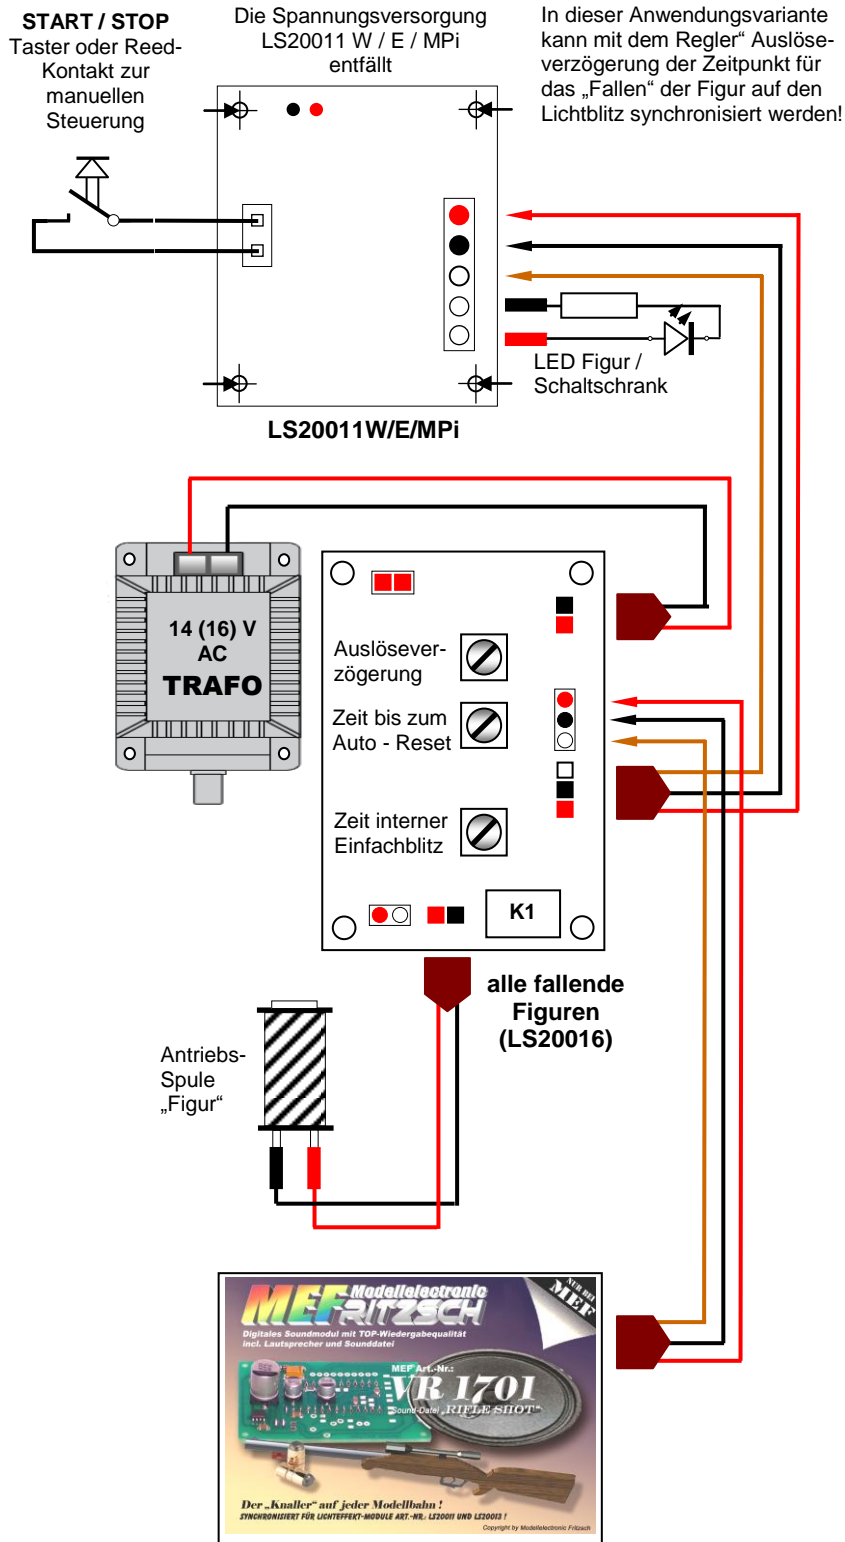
START / STOP
Taster oder Reed-Kontakt zur manuellen Steuerung

Die Spannungsversorgung LS20011 W / E / MPi entfällt

In dieser Anwendungsvariante kann mit dem Regler“ Auslöseverzögerung der Zeitpunkt für das „Fallen“ der Figur auf den Lichtblitz synchronisiert werden!

LED Figur / Schaltschrank

LS20011W/E/MPi

14 (16) V AC
TRAFO

Auslöseverzögerung

Zeit bis zum Auto - Reset

Zeit interner Einfachblitz

K1

alle fallende Figuren (LS20016)

Antriebs-Spule „Figur“

MEF Modellelectronic FRITZSCH
NUR BEI MEF
Digitales Soundmodul mit TOP-Wiedergabequalität incl. Lautsprecher und Sounddatei
MEF Art.-Nr.:
VR 1701
Sound-Datei „RIFLE SHOT“
Der „Knaller“ auf jeder Modellbahn!
SYNCHRONISIERT FÜR LICHTEFFEKT-MODULE ART.-NR.: LS20011 UND LS20013 !
Copyright by Modellelectronic Fritzsch